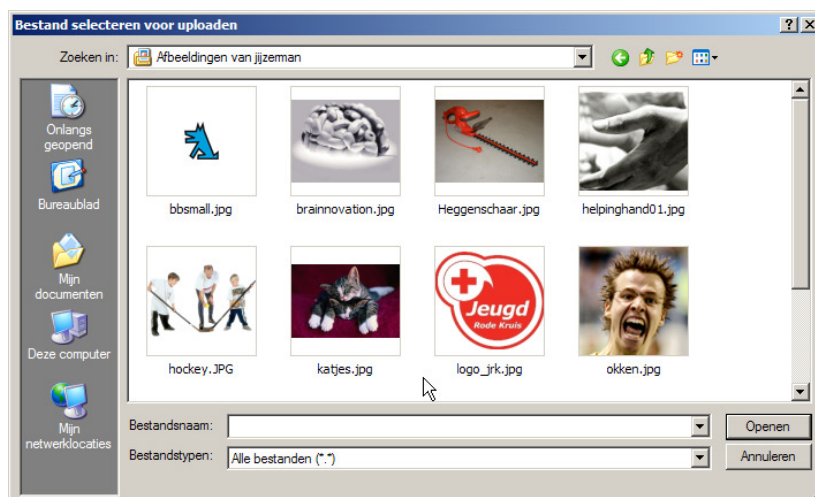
Bestand selecteren voor uploaden

Zoeken in: Afbeeldingen van jijzerman

Onlangs geopend

Bureaublad

Mijn documenten

Deze computer

Mijn netwerklocaties

bbsmall.jpg

brainnovation.jpg

Heggenschaar.jpg

helpinghand01.jpg

hockey.JPG

katjes.jpg

Jeugd Rode Kruis

logo_jrk.jpg

okken.jpg

Bestandsnaam:

Bestandstypen: Alle bestanden (*.*)

Openen

Annuleren